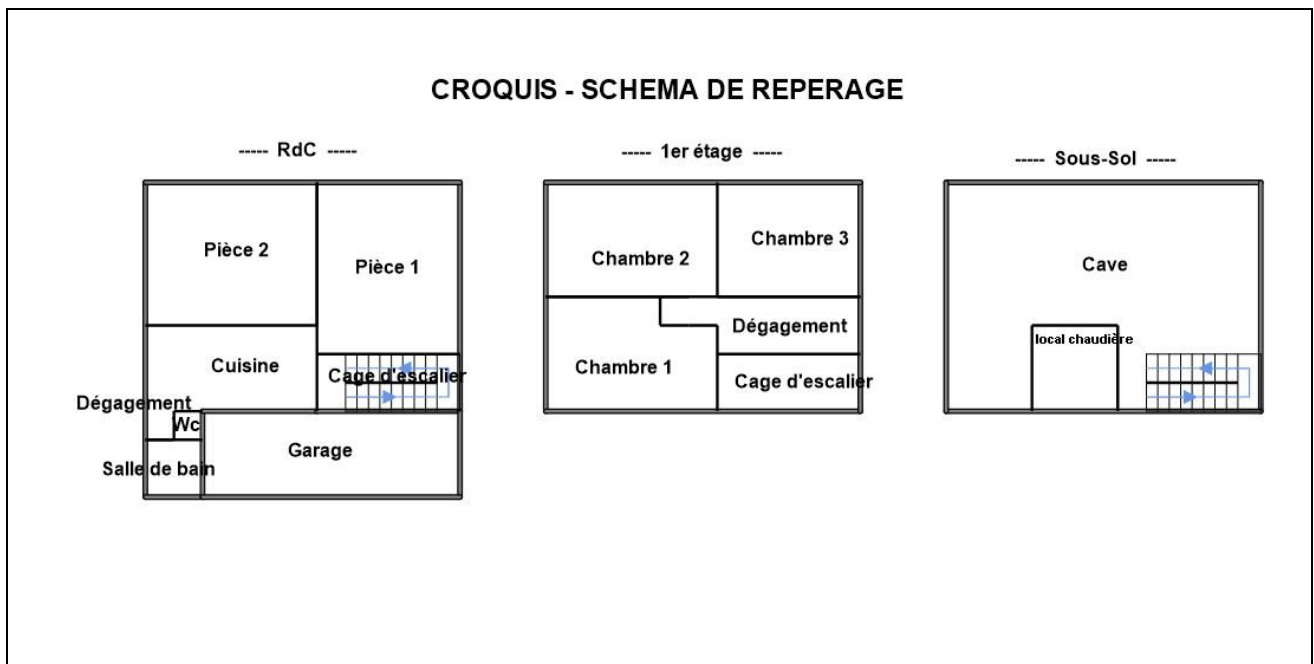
CROQUIS - SCHEMA DE REPERAGE

----- RdC -----

Pièce 2

Pièce 1

Cuisine

Cage d'escalier

Dégagement

Wc

Garage

Salle de bain

----- 1er étage -----

Chambre 2

Chambre 3

Dégagement

Chambre 1

Cage d'escalier

----- Sous-Sol -----

Cave

local chaudière